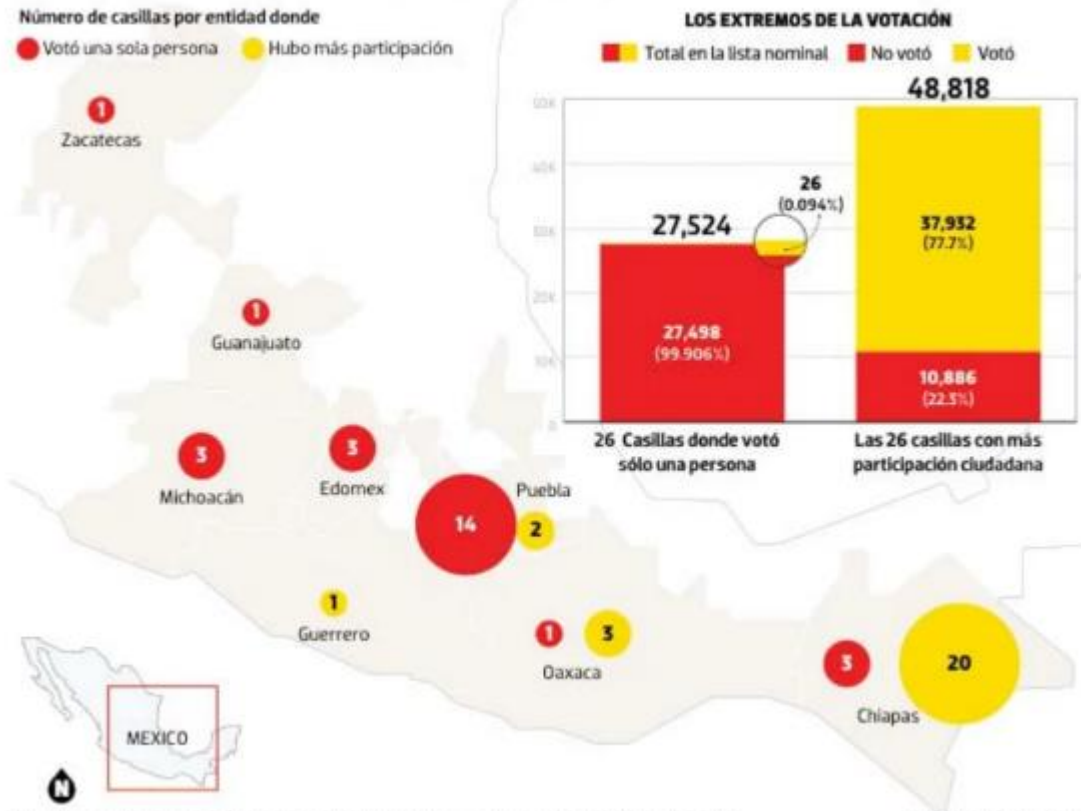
Número de casillas por entidad donde

Votó una sola persona

Hubo más participación

1
Zacatecas

1
Guanajuato

3
Michoacán

3
Edomex

14

Puebla

2

1
Guerrero

1

3

Oaxaca

3

20

Chiapas

MEXICO

N

LOS EXTREMOS DE LA VOTACIÓN

Total en la lista nominal

No votó

Votó

50K
40K
30K
20K
10K
0

27,524

26
(0.094%)

27,498
(99.906%)

48,818

37,932
(77.7%)

10,886
(22.3%)

26 Casillas donde votó sólo una persona

Las 26 casillas con más participación ciudadana